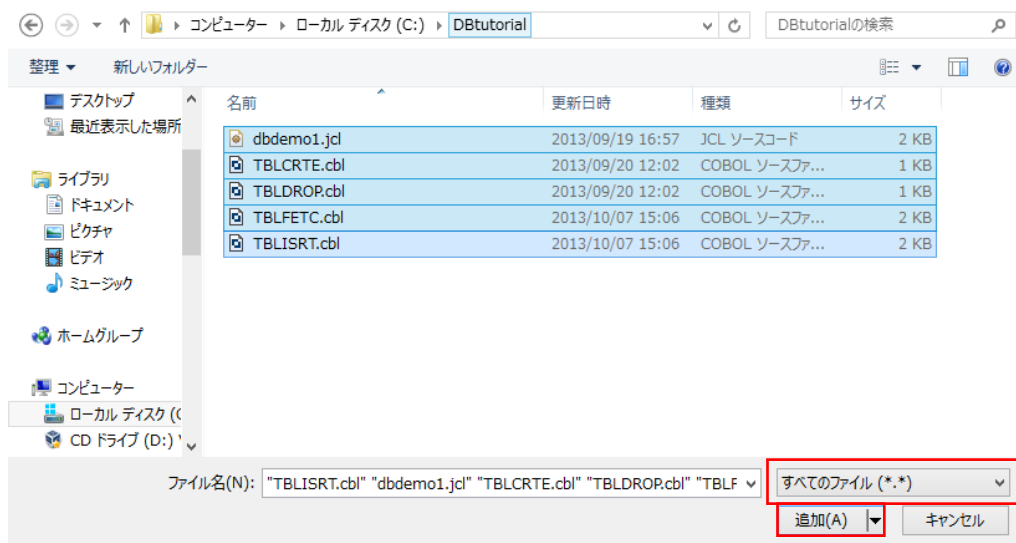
コンピューター ▸ ローカル ディスク (C:) ▸ DBtutorial

DBtutorialの検索

整理 ▾　新しいフォルダー

デスクトップ
最近表示した場所

ライブラリ
ドキュメント
ピクチャ
ビデオ
ミュージック

ホームグループ

コンピューター
ローカル ディスク (C
CD ドライブ (D:)

| 名前 | 更新日時 | 種類 | サイズ |
|---|---|---|---|
| dbdemo1.jcl | 2013/09/19 16:57 | JCL ソースコード | 2 KB |
| TBLCRTE.cbl | 2013/09/20 12:02 | COBOL ソースファ... | 1 KB |
| TBLDROP.cbl | 2013/09/20 12:02 | COBOL ソースファ... | 1 KB |
| TBLFETC.cbl | 2013/10/07 15:06 | COBOL ソースファ... | 2 KB |
| TBLISRT.cbl | 2013/10/07 15:06 | COBOL ソースファ... | 2 KB |

ファイル名(N): "TBLISRT.cbl" "dbdemo1.jcl" "TBLCRTE.cbl" "TBLDROP.cbl" "TBLF

すべてのファイル (*.*)

追加(A)　キャンセル